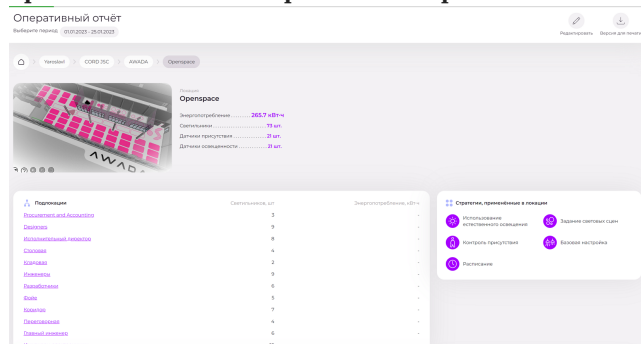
Оперативный отчёт

Выберите период 01.01.2023 - 25.01.2023

Редактировать Версия для печати

Yaroslavl > CORD 35C > AWADA > Openspace

Локация
Openspace

Энергопотребление 263.7 кВт•ч
Светильники 73 шт.
Датчики присутствия 21 шт.
Датчики освещенности 21 шт.

| Подлокации | Светильников, шт | Энергопотребление, кВт•ч |
|---|---|---|
| Procurement and Accounting | 3 | - |
| Переговорная | 9 | - |
| Исполнительный директор | 8 | - |
| Столовая | 4 | - |
| Кладовая | 2 | - |
| Инженеры | 9 | - |
| Разработчики | 6 | - |
| Фойе | 5 | - |
| Коридор | 7 | - |
| Переговорная | 4 | - |
| Главный инженер | 6 | - |

Стратегии, применённые в локации

Использование естественного освещения
Задание световых сцен
Контроль присутствия
Базовая настройка
Расписание